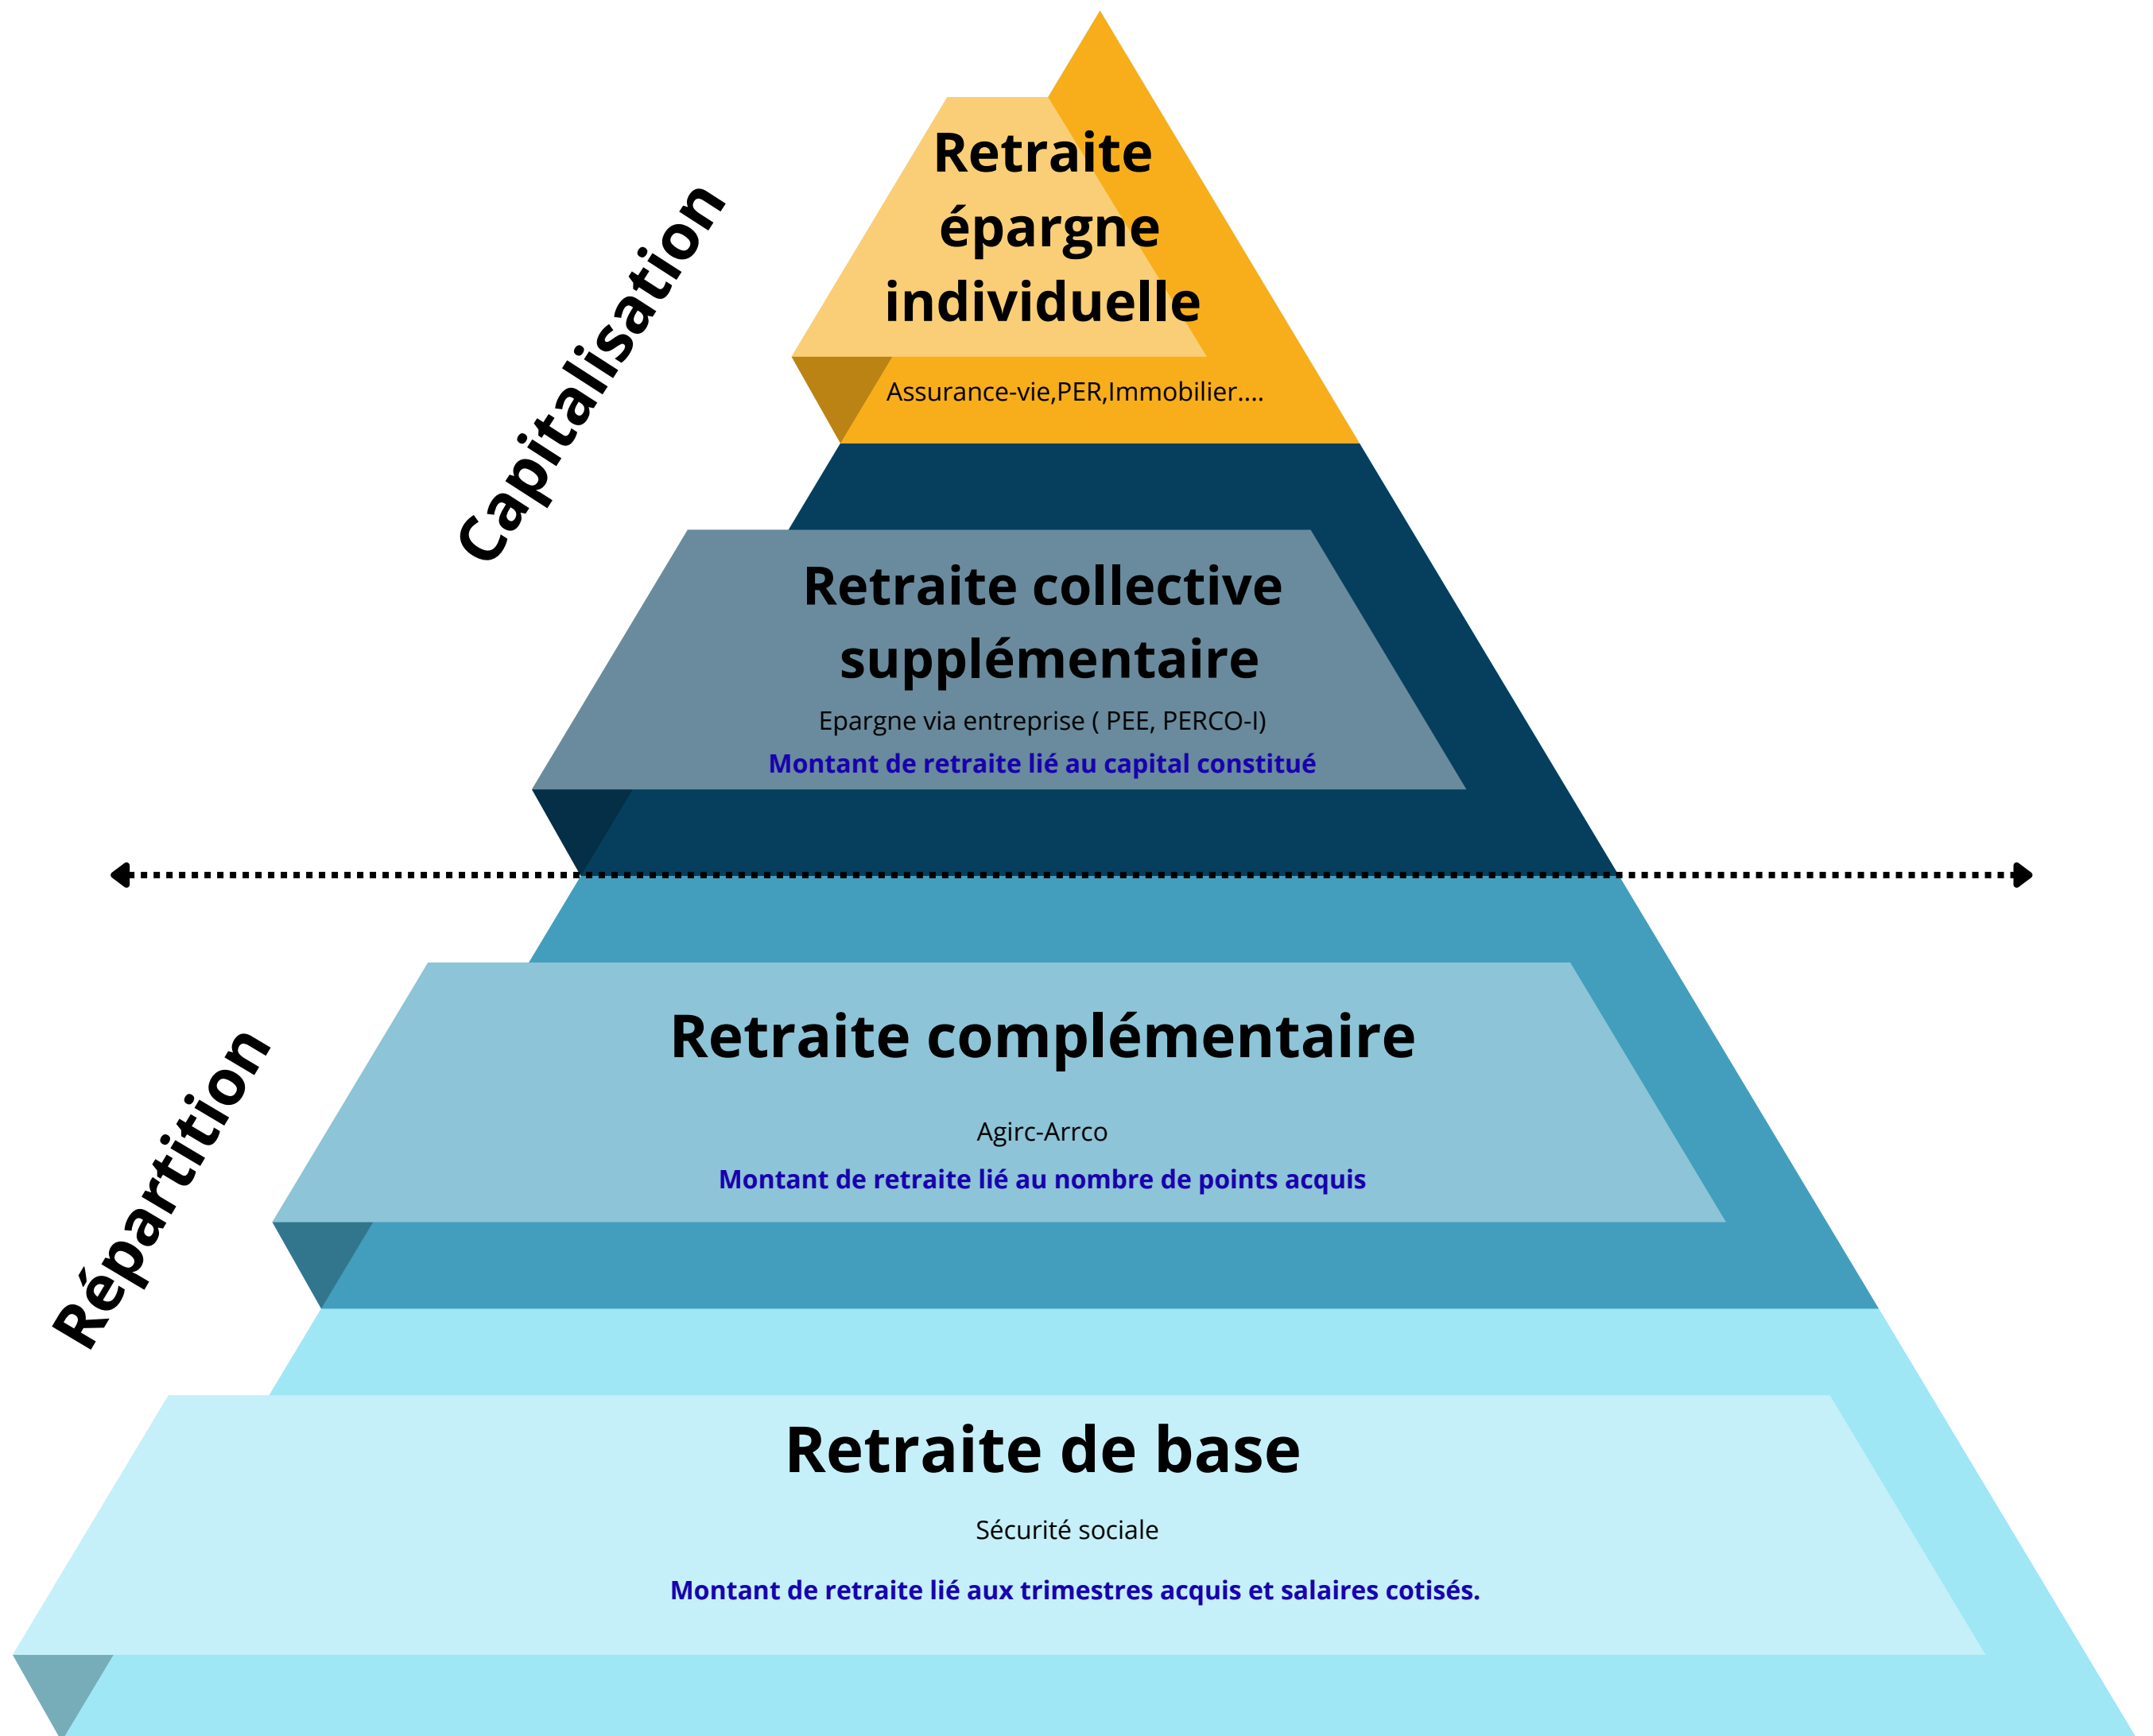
Capitalisation

Retraite épargne individuelle

Assurance-vie,PER,Immobilier....

Retraite collective supplémentaire

Epargne via entreprise ( PEE, PERCO-I)

Montant de retraite lié au capital constitué

Répartition

Retraite complémentaire

Agirc-Arrco

Montant de retraite lié au nombre de points acquis

Retraite de base

Sécurité sociale

Montant de retraite lié aux trimestres acquis et salaires cotisés.